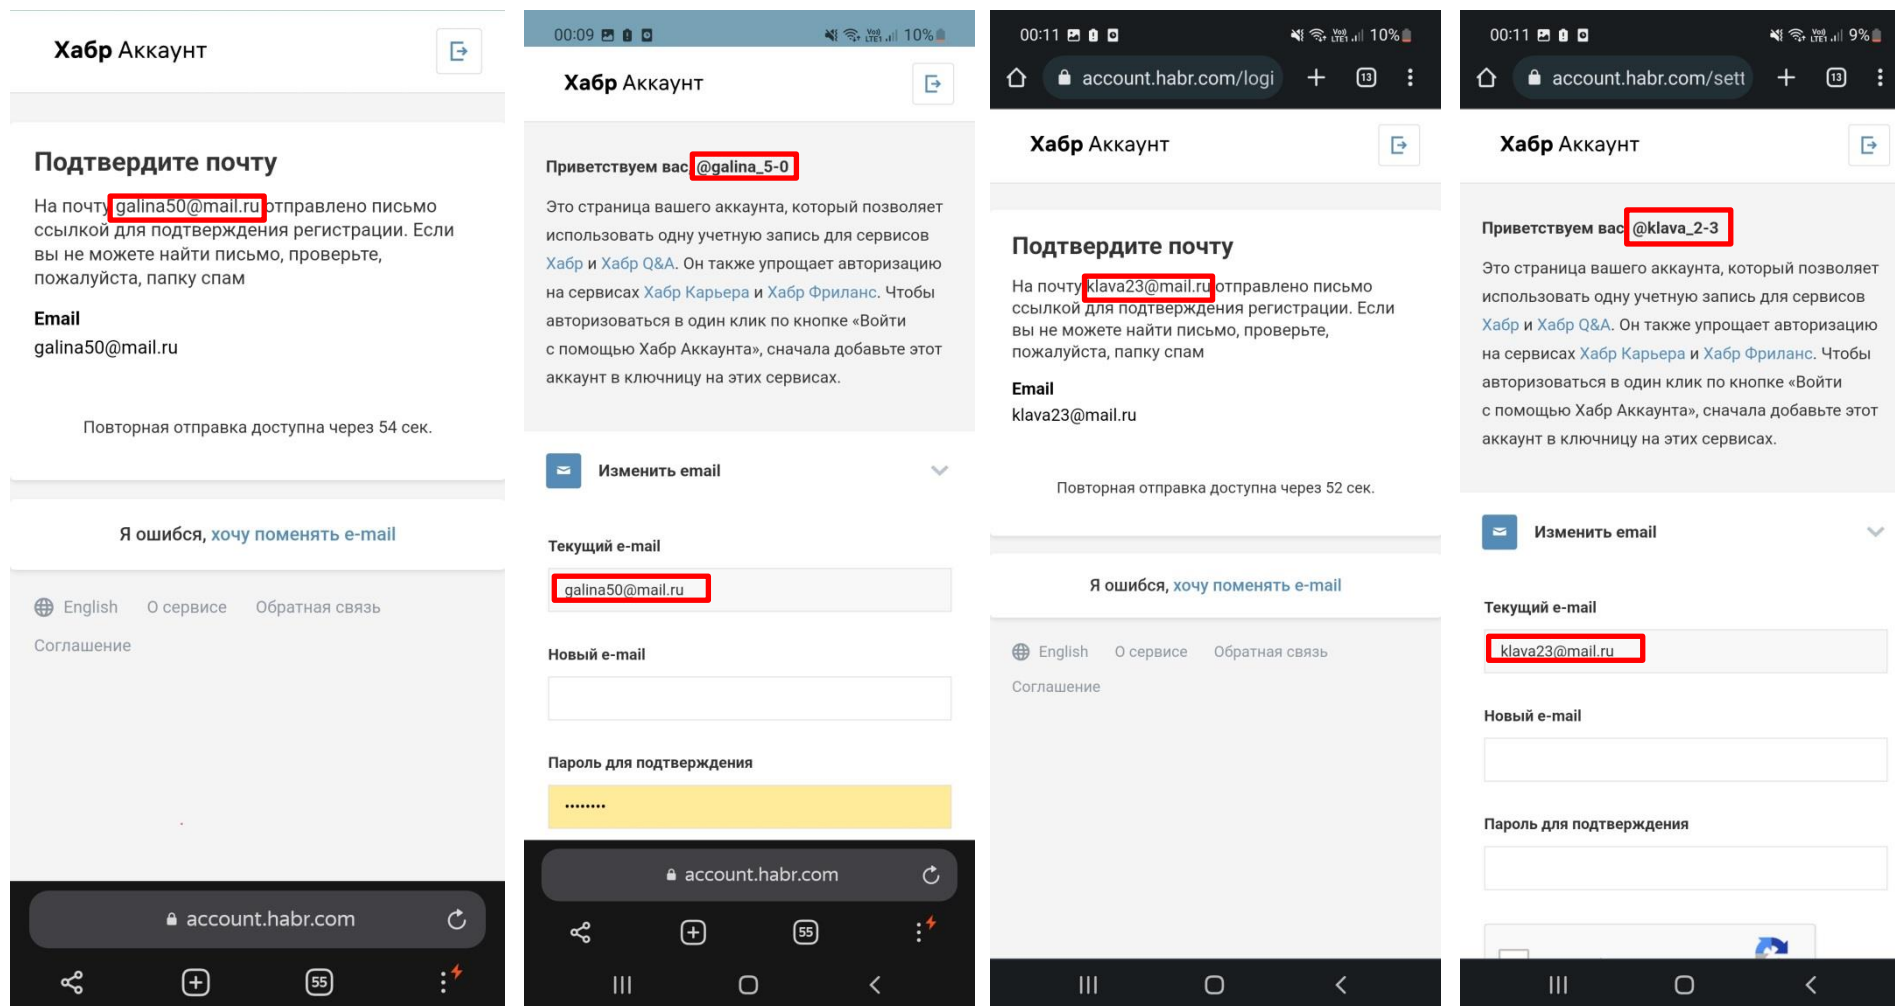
Хабр Аккаунт

Подтвердите почту

На почту galina50@mail.ru отправлено письмо ссылкой для подтверждения регистрации. Если вы не можете найти письмо, проверьте, пожалуйста, папку спам

Email
galina50@mail.ru

Повторная отправка доступна через 54 сек.

Я ошибся, хочу поменять e-mail

English О сервисе Обратная связь
Соглашение

account.habr.com

55

00:09 10%

Хабр Аккаунт

Приветствуем вас @galina_5-0

Это страница вашего аккаунта, который позволяет использовать одну учетную запись для сервисов Хабр и Хабр Q&A. Он также упрощает авторизацию на сервисах Хабр Карьера и Хабр Фриланс. Чтобы авторизоваться в один клик по кнопке «Войти с помощью Хабр Аккаунта», сначала добавьте этот аккаунт в ключницу на этих сервисах.

Изменить email

Текущий e-mail
galina50@mail.ru

Новый e-mail

Пароль для подтверждения
••••••••

account.habr.com

55

00:11 10%

account.habr.com/logi

13

Хабр Аккаунт

Подтвердите почту

На почту klava23@mail.ru отправлено письмо ссылкой для подтверждения регистрации. Если вы не можете найти письмо, проверьте, пожалуйста, папку спам

Email
klava23@mail.ru

Повторная отправка доступна через 52 сек.

Я ошибся, хочу поменять e-mail

English О сервисе Обратная связь
Соглашение

00:11 9%

account.habr.com/sett

13

Хабр Аккаунт

Приветствуем вас @klava_2-3

Это страница вашего аккаунта, который позволяет использовать одну учетную запись для сервисов Хабр и Хабр Q&A. Он также упрощает авторизацию на сервисах Хабр Карьера и Хабр Фриланс. Чтобы авторизоваться в один клик по кнопке «Войти с помощью Хабр Аккаунта», сначала добавьте этот аккаунт в ключницу на этих сервисах.

Изменить email

Текущий e-mail
klava23@mail.ru

Новый e-mail

Пароль для подтверждения